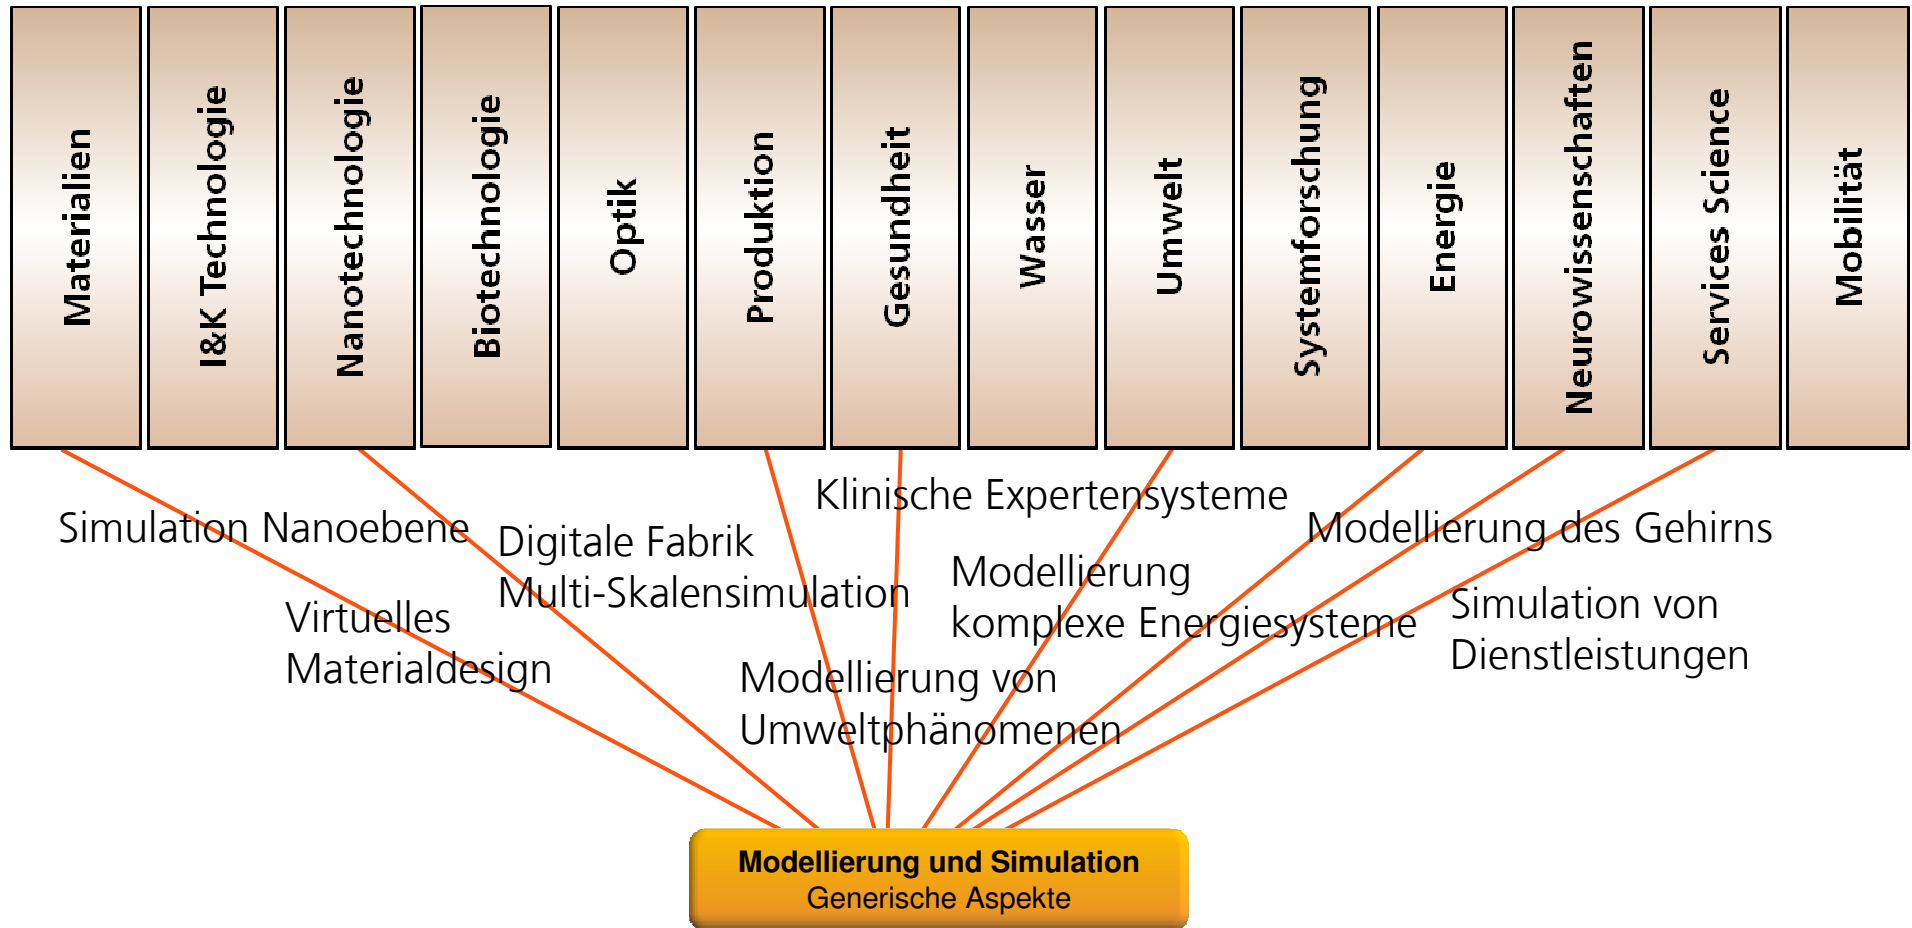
Materialien

I&K Technologie

Nanotechnologie

Biotechnologie

Optik

Produktion

Gesundheit

Wasser

Umwelt

Systemforschung

Energie

Neurowissenschaften

Services Science

Mobilität

Simulation Nanoebene

Virtuelles Materialdesign

Digitale Fabrik

Multi-Skalensimulation

Klinische Expertensysteme

Modellierung komplexe Energiesysteme

Modellierung von Umweltphänomenen

Modellierung des Gehirns

Simulation von Dienstleistungen

Modellierung und Simulation
Generische Aspekte